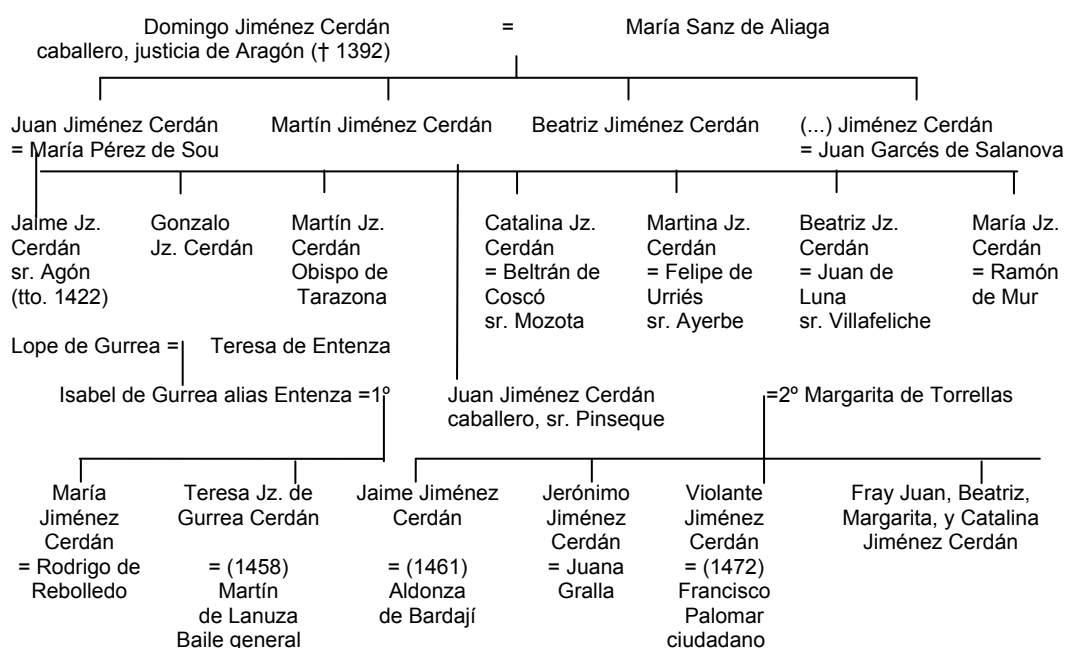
Domingo Jiménez Cerdán caballero, justicia de Aragón († 1392) = María Sanz de Aliaga

Juan Jiménez Cerdán = María Pérez de Sou

Martín Jiménez Cerdán

Beatriz Jiménez Cerdán

(...) Jiménez Cerdán = Juan Garcés de Salanova

Jaime Jz. Cerdán sr. Agón (tto. 1422)

Gonzalo Jz. Cerdán

Martín Jz. Cerdán Obispo de Tarazona

Catalina Jz. Cerdán = Beltrán de Coscó sr. Mozota

Martina Jz. Cerdán = Felipe de Urriés sr. Ayerbe

Beatriz Jz. Cerdán = Juan de Luna sr. Villafeliche

María Jz. Cerdán = Ramón de Mur

Lope de Gurrea = Teresa de Entenza

Isabel de Gurrea alias Entenza =1º Juan Jiménez Cerdán caballero, sr. Pinseque =2º Margarita de Torrellas

María Jiménez Cerdán = Rodrigo de Rebolledo

Teresa Jz. de Gurrea Cerdán = (1458) Martín de Lanuza Baile general

Jaime Jiménez Cerdán = (1461) Aldonza de Bardají

Jerónimo Jiménez Cerdán = Juana Gralla

Violante Jiménez Cerdán = (1472) Francisco Palomar ciudadano

Fray Juan, Beatriz, Margarita, y Catalina Jiménez Cerdán